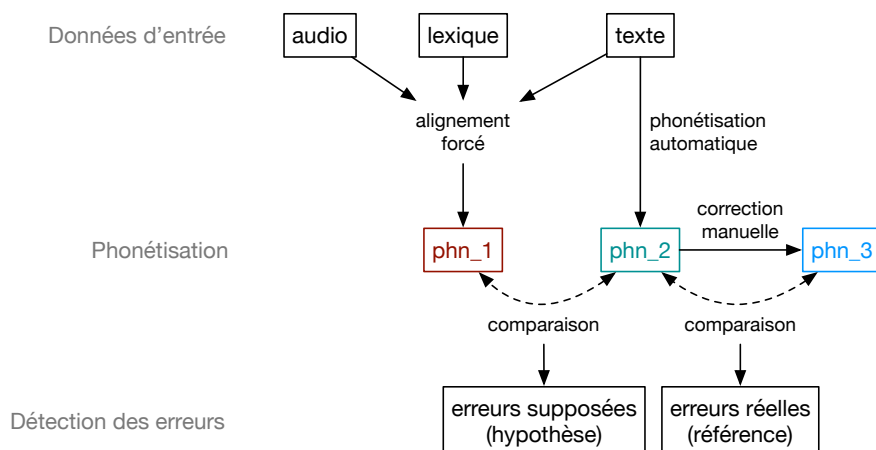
Données d'entrée

audio

lexique

texte

alignement forcé

phonétisation automatique

Phonétisation

phn_1

phn_2

correction manuelle

phn_3

comparaison

comparaison

Détection des erreurs

erreurs supposées (hypothèse)

erreurs réelles (référence)